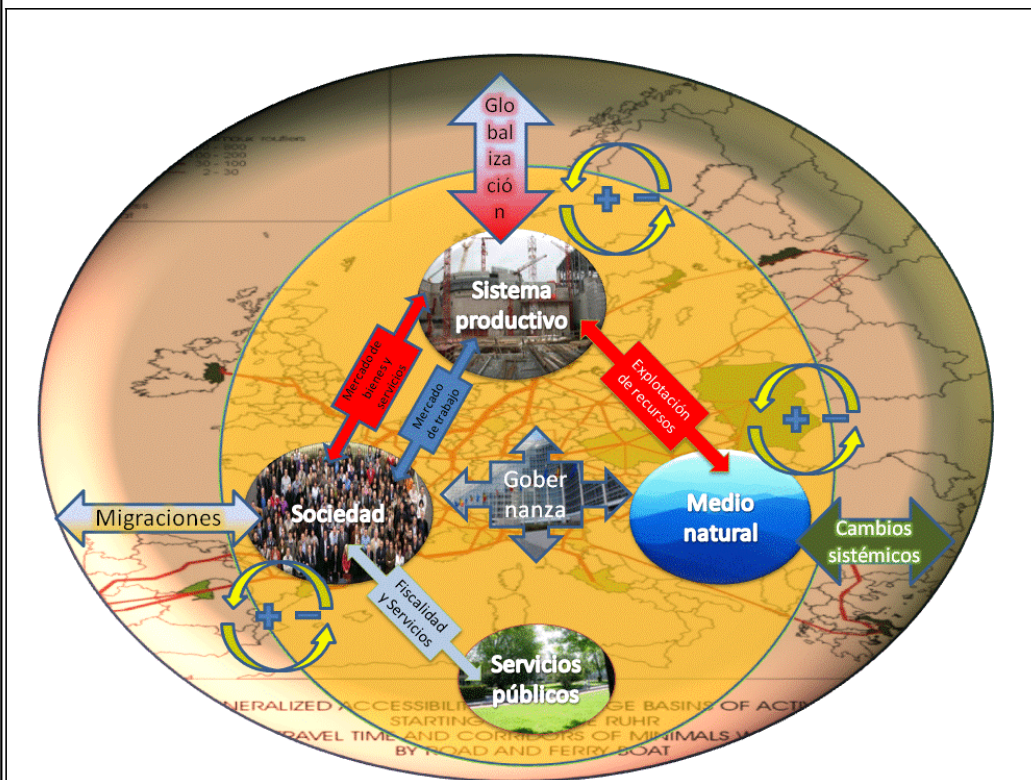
Glo bal iza ció n

Sistema productivo

Mercado de bienes y servicios

Mercado de trabajo

Explotación de recursos

Gober nanza

Migraciones

Sociedad

Medio natural

Cambios sistémicos

Fiscalidad y Servicios

Servicios públicos

NERALIZED ACCESSIBILI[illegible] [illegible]GE BASINS OF ACTI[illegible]
STARTING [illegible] RUHR
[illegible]RAVEL TIME AND CORRIDORS OF MINIMALS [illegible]
BY ROAD AND FERRY BOAT